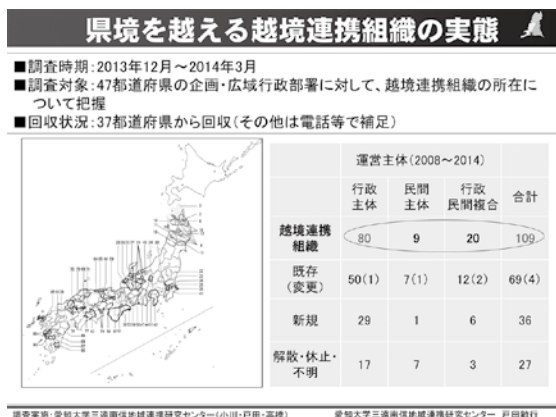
県境を越える越境連携組織の実態

■調査時期：2013年12月～2014年3月
■調査対象：47都道府県の企画・広域行政部署に対して、越境連携組織の所在について把握
■回収状況：37都道府県から回収（その他は電話等で補足）

| | 運営主体（2008～2014） | | | |
|---|---|---|---|---|
| | 行政主体 | 民間主体 | 行政民間複合 | 合計 |
| 越境連携組織 | 80 | 9 | 20 | 109 |
| 既存（変更） | 50(1) | 7(1) | 12(2) | 69(4) |
| 新規 | 29 | 1 | 6 | 36 |
| 解散・休止・不明 | 17 | 7 | 3 | 27 |

調査実施：愛知大学三遠南信地域連携研究センター（小川・戸田・高橋）　　愛知大学三遠南信地域連携研究センター　戸田敏行